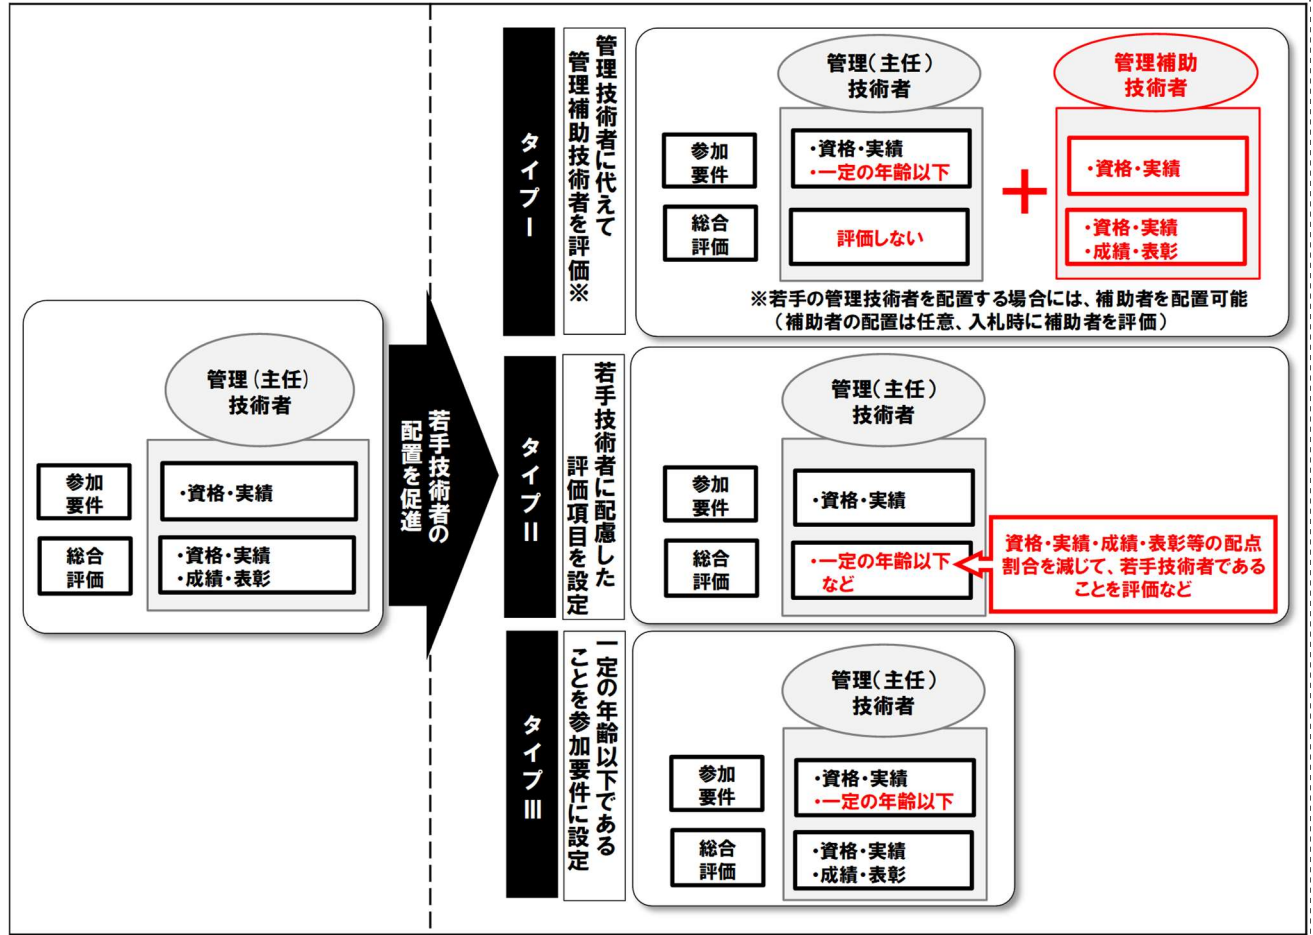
管理（主任）技術者

参加要件

・資格・実績

総合評価

・資格・実績
・成績・表彰

若手技術者の配置を促進

タイプⅠ

管理技術者に代えて管理補助技術者を評価※

管理（主任）技術者

管理補助技術者

参加要件

・資格・実績
・一定の年齢以下

総合評価

評価しない

＋

・資格・実績

・資格・実績
・成績・表彰

※若手の管理技術者を配置する場合には、補助者を配置可能
（補助者の配置は任意、入札時に補助者を評価）

タイプⅡ

若手技術者に配慮した評価項目を設定

管理（主任）技術者

参加要件

・資格・実績

総合評価

・一定の年齢以下
など

資格・実績・成績・表彰等の配点割合を減じて、若手技術者であることを評価など

タイプⅢ

一定の年齢以下であることを参加要件に設定

管理（主任）技術者

参加要件

・資格・実績
・一定の年齢以下

総合評価

・資格・実績
・成績・表彰